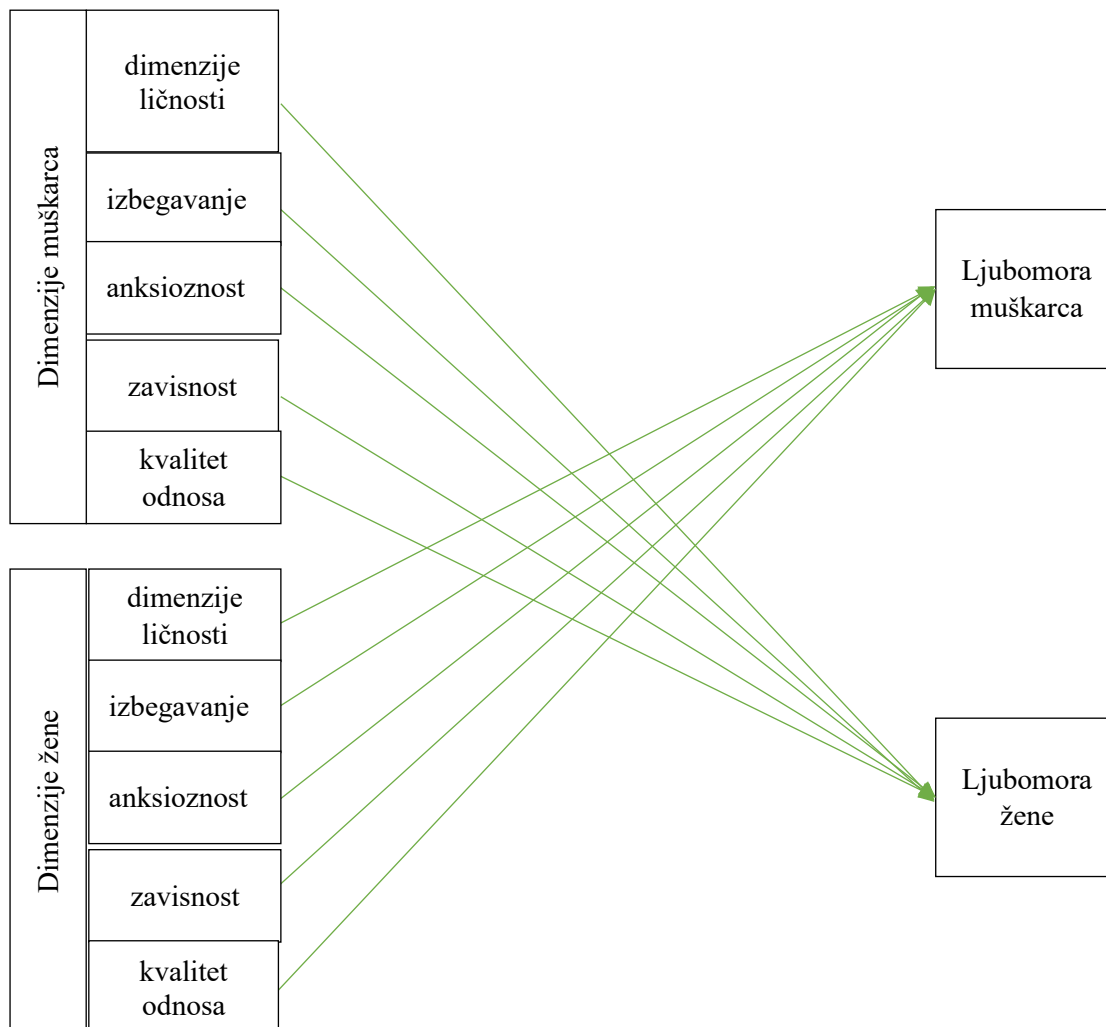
Dimenzije muškarca

dimenzije ličnosti

izbegavanje

anksioznost

zavisnost

kvalitet odnosa

Dimenzije žene

dimenzije ličnosti

izbegavanje

anksioznost

zavisnost

kvalitet odnosa

Ljubomora muškarca

Ljubomora žene